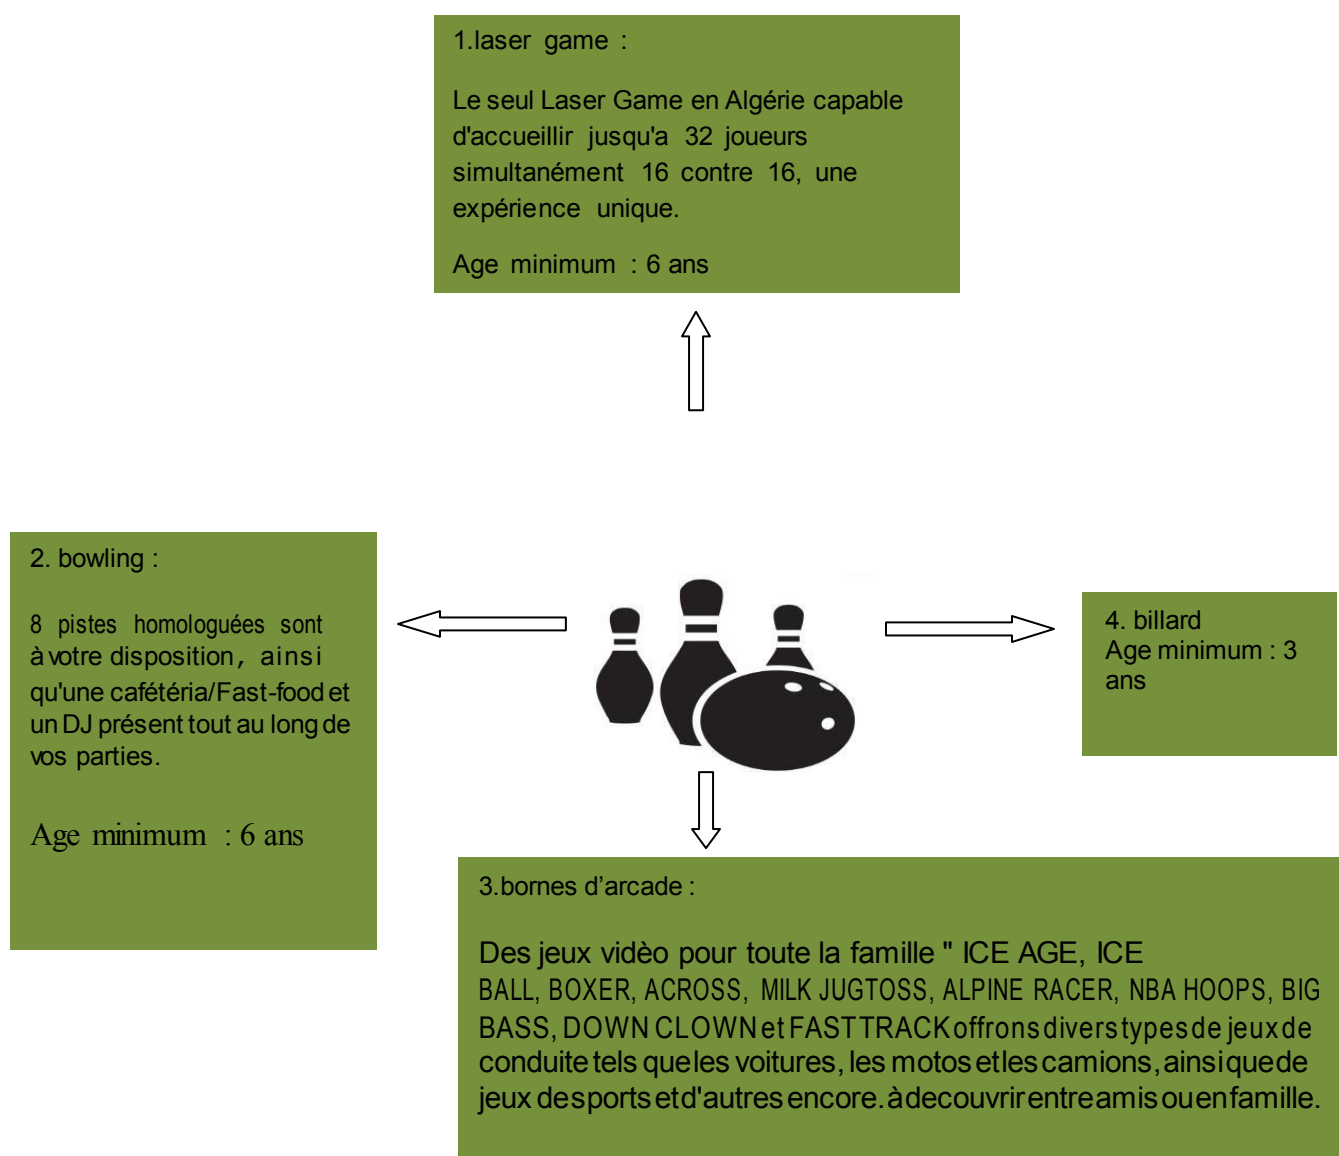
1.laser game :

Le seul Laser Game en Algérie capable d'accueillir jusqu'a 32 joueurs simultanément 16 contre 16, une expérience unique.

Age minimum : 6 ans

2. bowling :

8 pistes homologuées sont à votre disposition, ainsi qu'une cafétéria/Fast-food et un DJ présent tout au long de vos parties.

Age minimum : 6 ans

4. billard
Age minimum : 3 ans

3.bornes d'arcade :

Des jeux vidéo pour toute la famille " ICE AGE, ICE BALL, BOXER, ACROSS, MILK JUGTOSS, ALPINE RACER, NBA HOOPS, BIG BASS, DOWN CLOWN et FAST TRACK offrons divers types de jeux de conduite tels que les voitures, les motos et les camions, ainsi que de jeux des sports et d'autres encore. à decouvrir entre amis ou en famille.